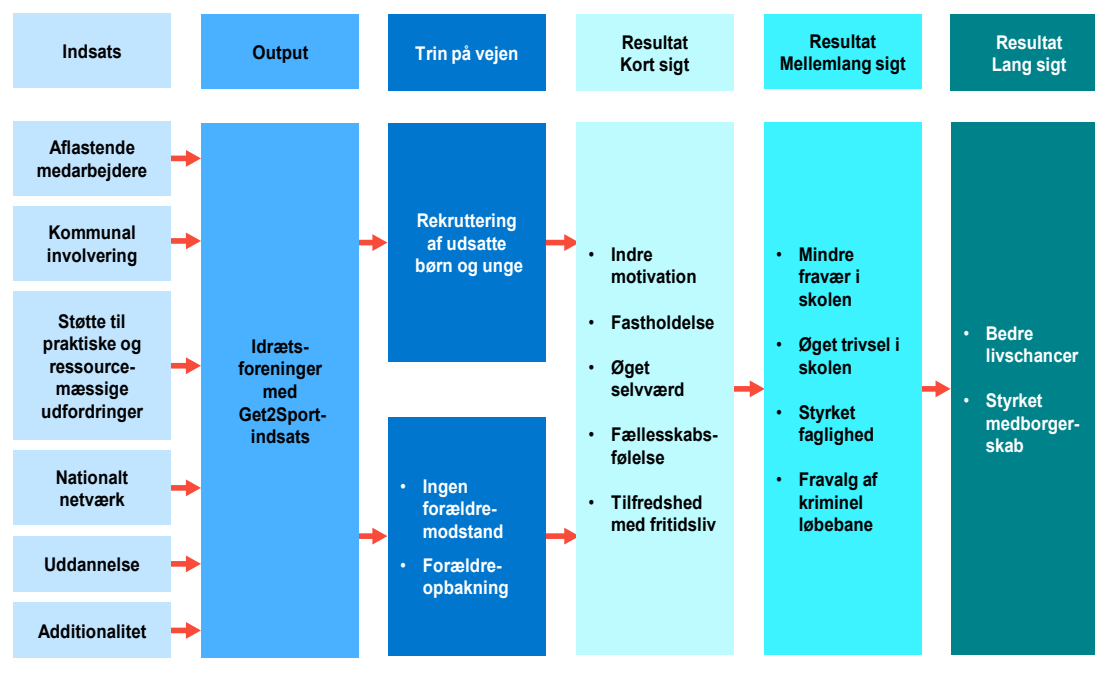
Indsats

Output

Trin på vejen

Resultat Kort sigt

Resultat Mellemlang sigt

Resultat Lang sigt

Aflastende medarbejdere

Kommunal involvering

Støtte til praktiske og ressourcemæssige udfordringer

Nationalt netværk

Uddannelse

Additionalitet

Idrætsforeninger med Get2Sport-indsats

Rekruttering af udsatte børn og unge

• Ingen forældremodstand
• Forældreopbakning

• Indre motivation
• Fastholdelse
• Øget selvværd
• Fællesskabsfølelse
• Tilfredshed med fritidsliv

• Mindre fravær i skolen
• Øget trivsel i skolen
• Styrket faglighed
• Fravalg af kriminel løbebane

• Bedre livschancer
• Styrket medborgerskab